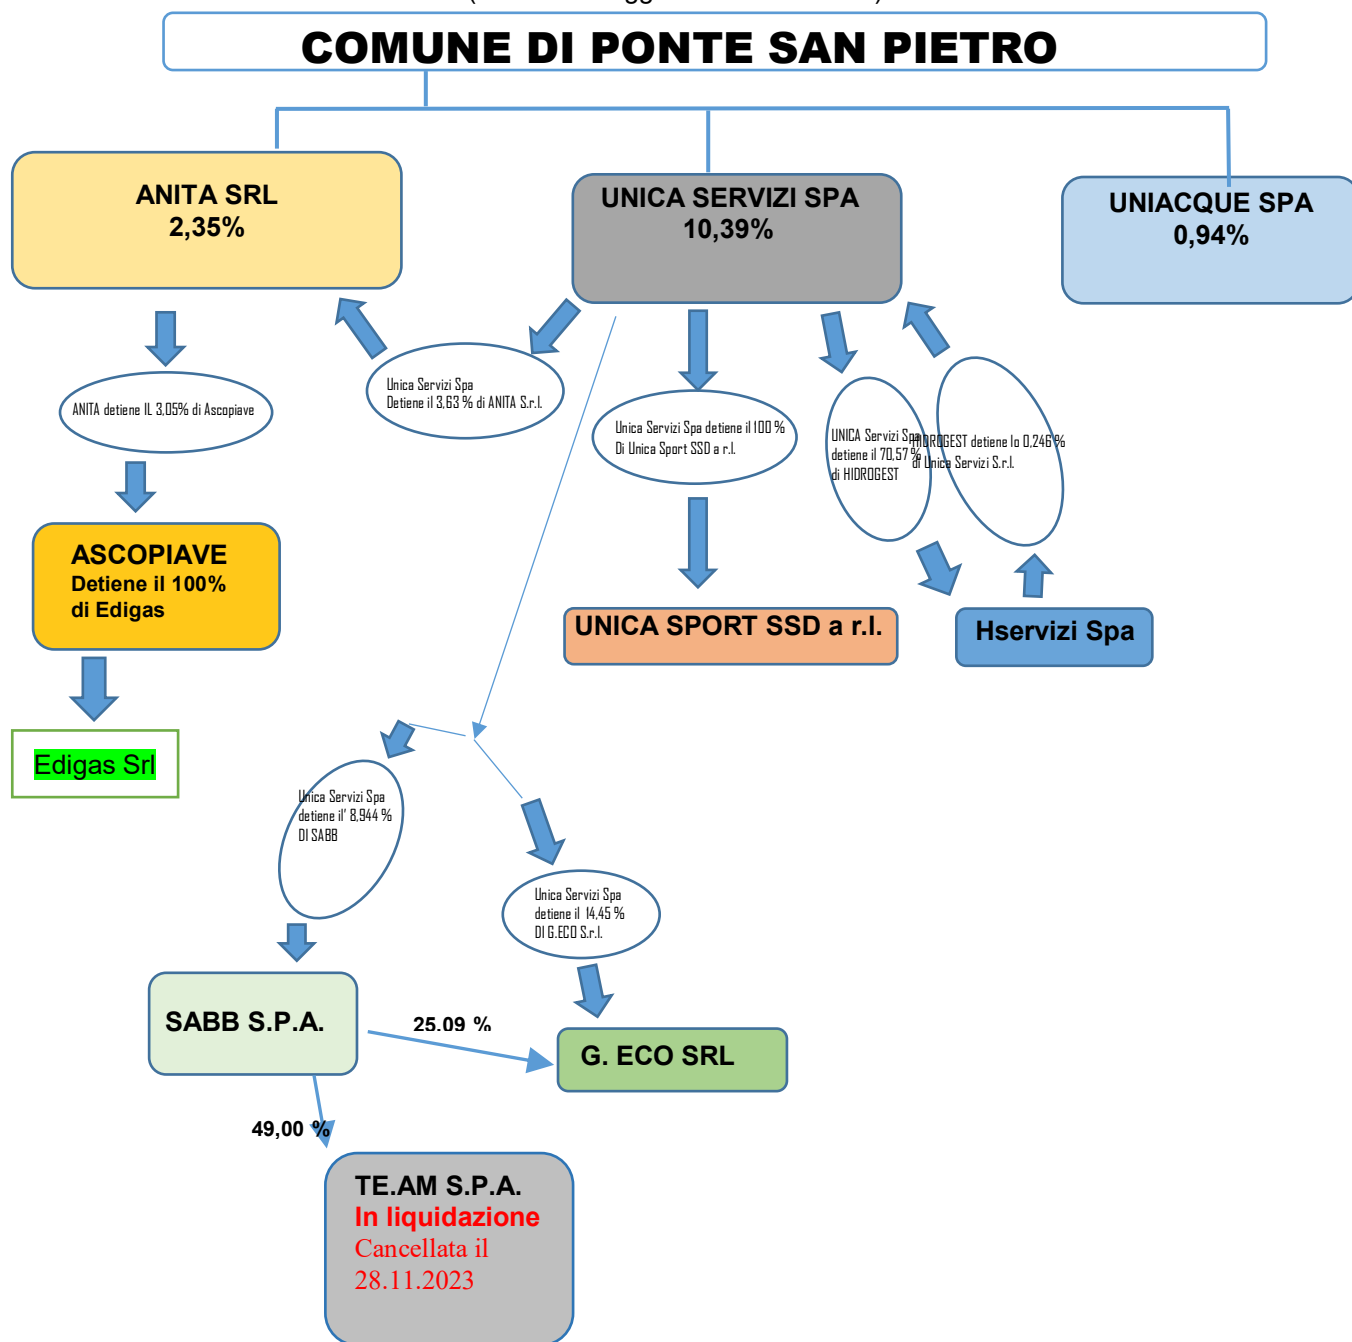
COMUNE DI PONTE SAN PIETRO

ANITA SRL
2,35%

UNICA SERVIZI SPA
10,39%

UNIACQUE SPA
0,94%

ANITA detiene IL 3,05% di Ascopiave

Unica Servizi Spa
Detiene il 3,63 % di ANITA S.r.l.

Unica Servizi Spa detiene il 100 %
Di Unica Sport SSD a r.l.

UNICA Servizi Spa
detiene il 70,57 %
di HIDROGEST

HIDROGEST detiene lo 0,246 %
di Unica Servizi S.r.l.

ASCOPIAVE
Detiene il 100%
di Edigas

UNICA SPORT SSD a r.l.

Hservizi Spa

Edigas Srl

Unica Servizi Spa
detiene il' 8,944 %
DI SABB

Unica Servizi Spa
detiene il 14,45 %
DI G.ECO S.r.l.

SABB S.P.A.

25.09 %

G. ECO SRL

49,00 %

TE.AM S.P.A.
In liquidazione
Cancellata il
28.11.2023